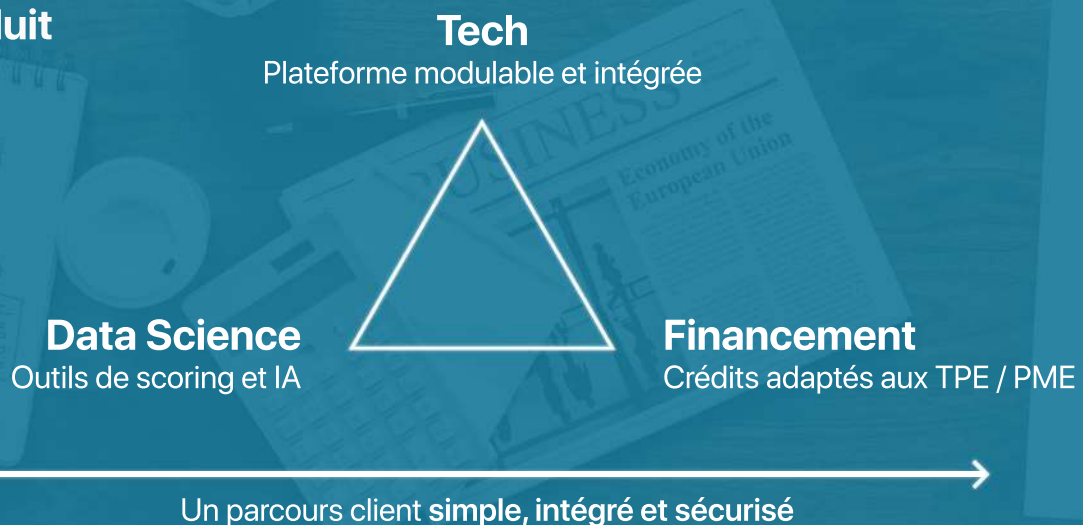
uit

Tech
Plateforme modulable et intégrée

BUSINESS
Economy of the European Union

Data Science
Outils de scoring et IA

Financement
Crédits adaptés aux TPE / PME

Un parcours client **simple, intégré et sécurisé**